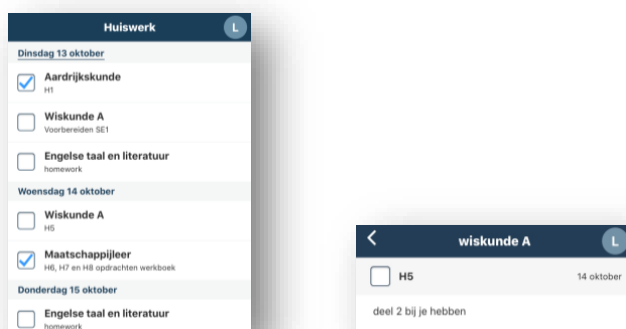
Huiswerk

L

Dinsdag 13 oktober

Aardrijkskunde
H1

Wiskunde A
Voorbereiden SE1

Engelse taal en literatuur
homework

Woensdag 14 oktober

Wiskunde A
H5

Maatschappijleer
H6, H7 en H8 opdrachten werkboek

Donderdag 15 oktober

Engelse taal en literatuur
homework

<

wiskunde A

L

H5

14 oktober

deel 2 bij je hebben